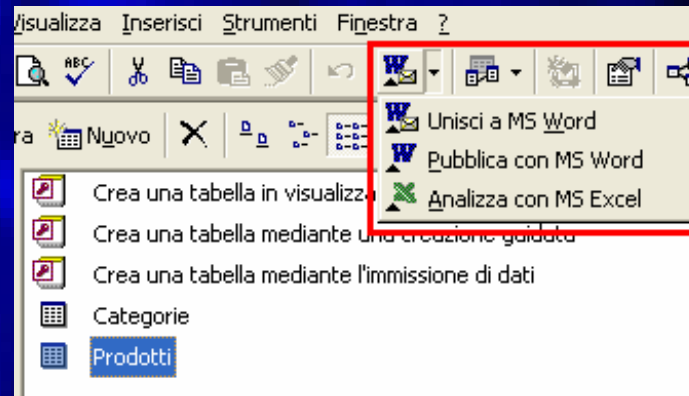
Visualizza Inserisci Strumenti Finestra ?

ra Nuovo

Unisci a MS Word
Pubblica con MS Word
Analizza con MS Excel

Crea una tabella in visualizza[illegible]
Crea una tabella mediante un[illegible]
Crea una tabella mediante l'immissione di dati
Categorie
Prodotti